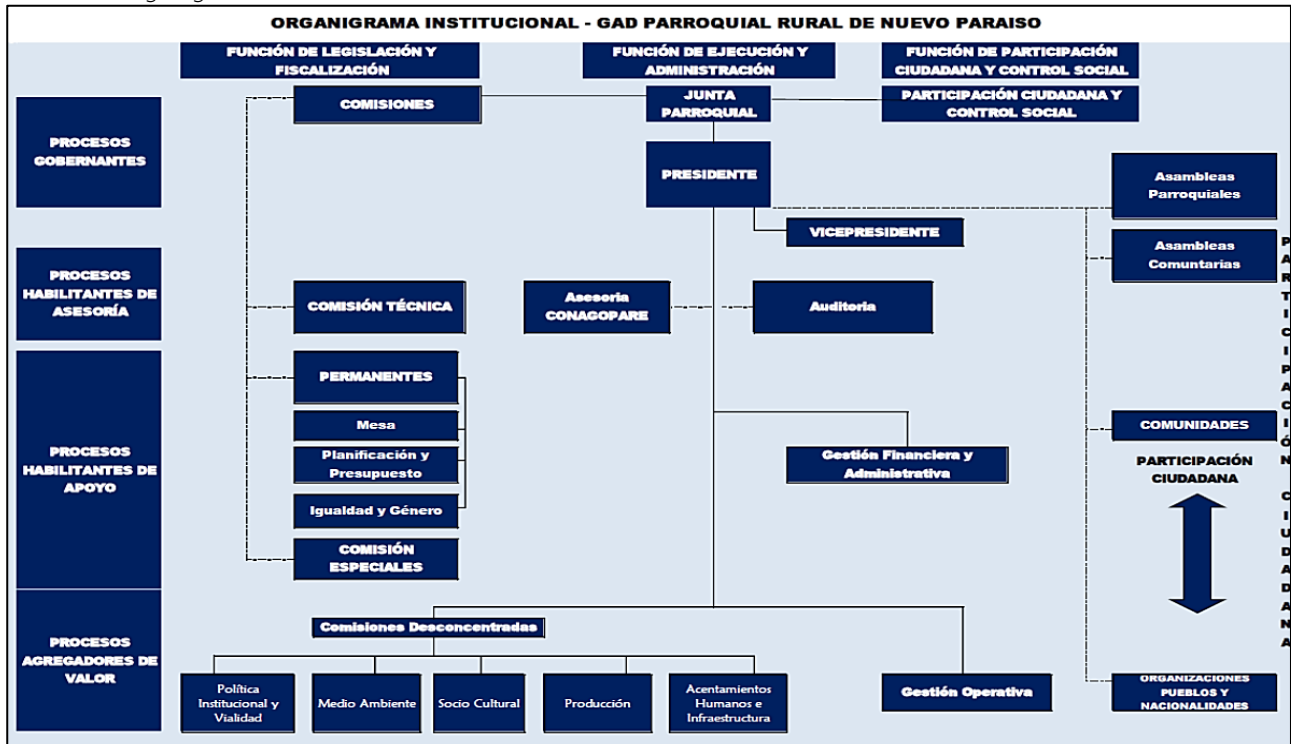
ORGANIGRAMA INSTITUCIONAL - GAD PARROQUIAL RURAL DE NUEVO PARAISO

FUNCIÓN DE LEGISLACIÓN Y FISCALIZACIÓN

FUNCIÓN DE EJECUCIÓN Y ADMINISTRACIÓN

FUNCIÓN DE PARTICIPACIÓN CIUDADANA Y CONTROL SOCIAL

PROCESOS GOBERNANTES

COMISIONES

JUNTA PARROQUIAL

PARTICIPACIÓN CIUDADANA Y CONTROL SOCIAL

PRESIDENTE

Asambleas Parroquiales

VICEPRESIDENTE

Asambleas Comuntarias

PROCESOS HABILITANTES DE ASESORÍA

COMISIÓN TÉCNICA

Asesoria CONAGOPARE

Auditoria

PROCESOS HABILITANTES DE APOYO

PERMANENTES

Mesa

Planificación y Presupuesto

Igualdad y Género

COMISIÓN ESPECIALES

Gestión Financiera y Administrativa

COMUNIDADES

PARTICIPACIÓN CIUDADANA

PARTICIPACIÓN CIUDADANA

PROCESOS AGREGADORES DE VALOR

Comisiones Desconcentradas

Política Institucional y Vialidad

Medio Ambiente

Socio Cultural

Producción

Acentamientos Humanos e Infraestructura

Gestión Operativa

ORGANIZACIONES PUEBLOS Y NACIONALIDADES